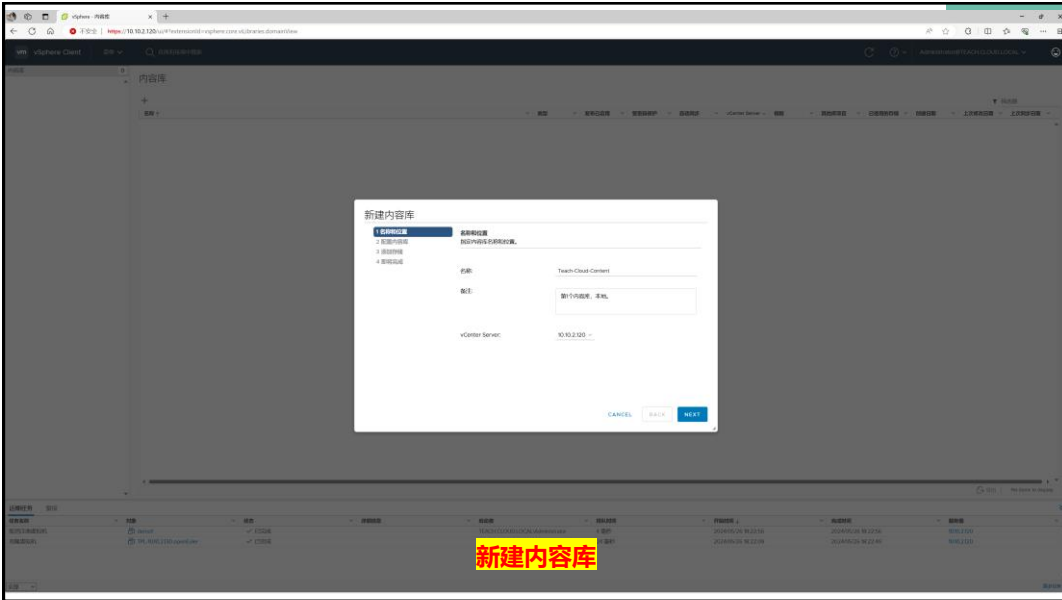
vSphere - 内容库

不安全 | https://10.10.2.120/ui/#?extensionId=vsphere.core.vcLibraries.domainView

vSphere Client 菜单

内容库

新建内容库

1 名称和位置
2 配置内容库
3 添加存储
4 即将完成

名称和位置
指定内容库名称和位置。

名称: Teach-Cloud-Content

备注: 第1个内容库，本地。

vCenter Server: 10.10.2.120

CANCEL BACK NEXT

近期任务 警报

新建内容库